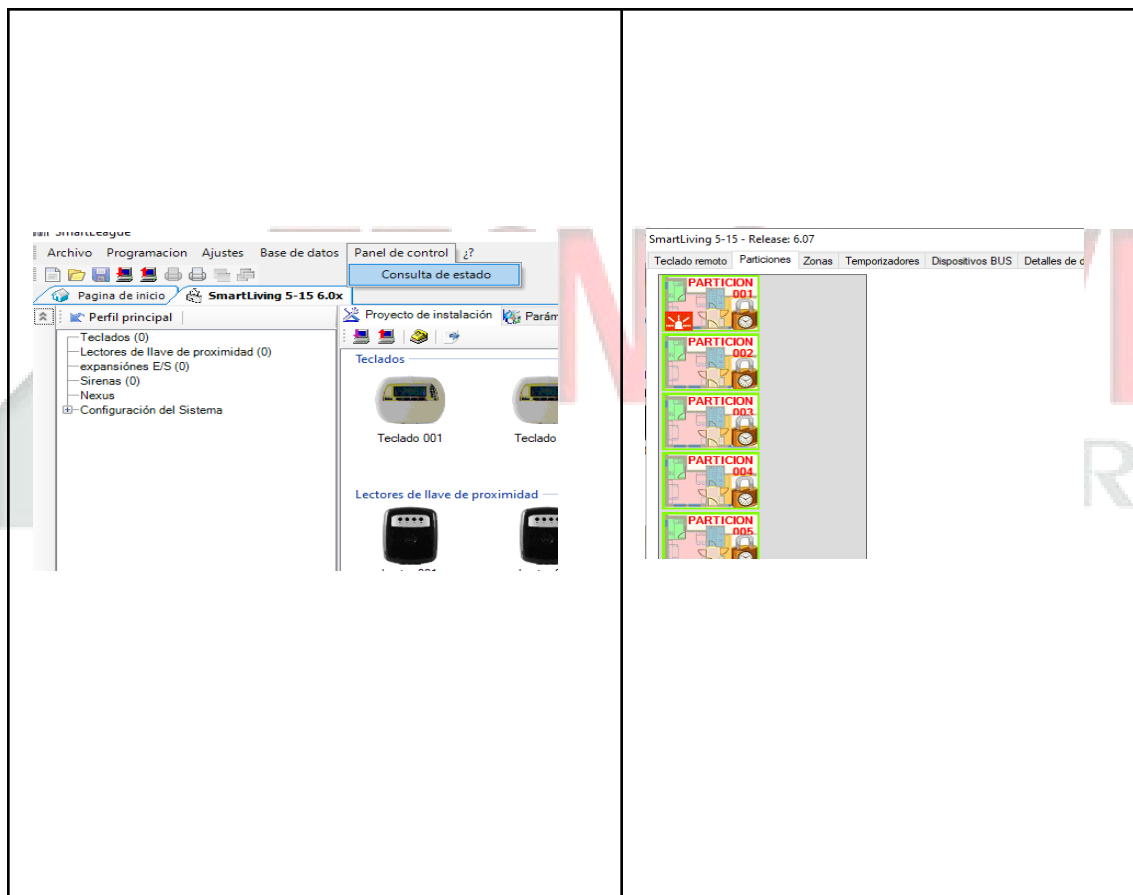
SmartLeague
Archivo Programacion Ajustes Base de datos Panel de control ¿?
Consulta de estado
Pagina de inicio SmartLiving 5-15 6.0x
Perfil principal
Teclados (0)
Lectores de llave de proximidad (0)
expansiónes E/S (0)
Sirenas (0)
Nexus
Configuración del Sistema
Proyecto de instalación Parám
Teclados
Teclado 001
Teclado
Lectores de llave de proximidad

SmartLiving 5-15 - Release: 6.07
Teclado remoto Particiones Zonas Temporizadores Dispositivos BUS Detalles de
PARTICION 001
PARTICION 002
PARTICION 003
PARTICION 004
PARTICION 005